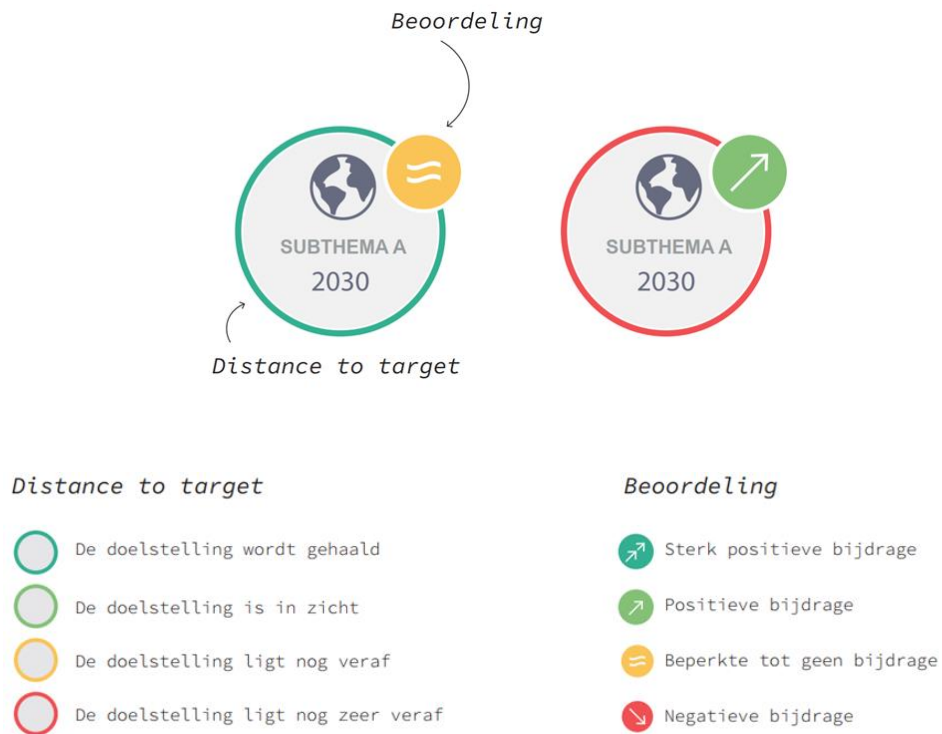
Beoordeling

SUBTHEMA A
2030

SUBTHEMA A
2030

Distance to target

Distance to target

De doelstelling wordt gehaald

De doelstelling is in zicht

De doelstelling ligt nog veraf

De doelstelling ligt nog zeer veraf

Beoordeling

Sterk positieve bijdrage

Positieve bijdrage

Beperkte tot geen bijdrage

Negatieve bijdrage